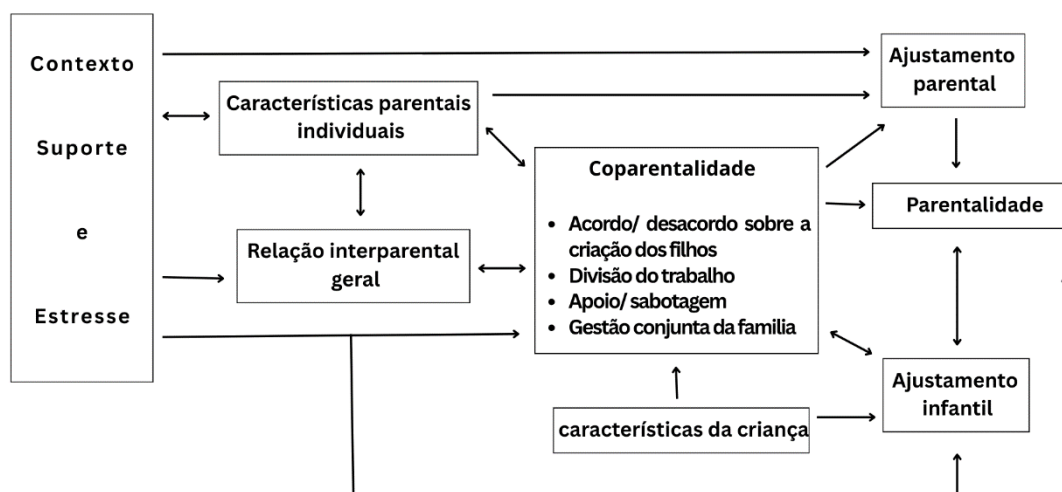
Contexto

Suporte

e

Estresse

Características parentais individuais

Relação interparental geral

Coparentalidade

- Acordo/ desacordo sobre a criação dos filhos
- Divisão do trabalho
- Apoio/ sabotagem
- Gestão conjunta da familia

características da criança

Ajustamento parental

Parentalidade

Ajustamento infantil